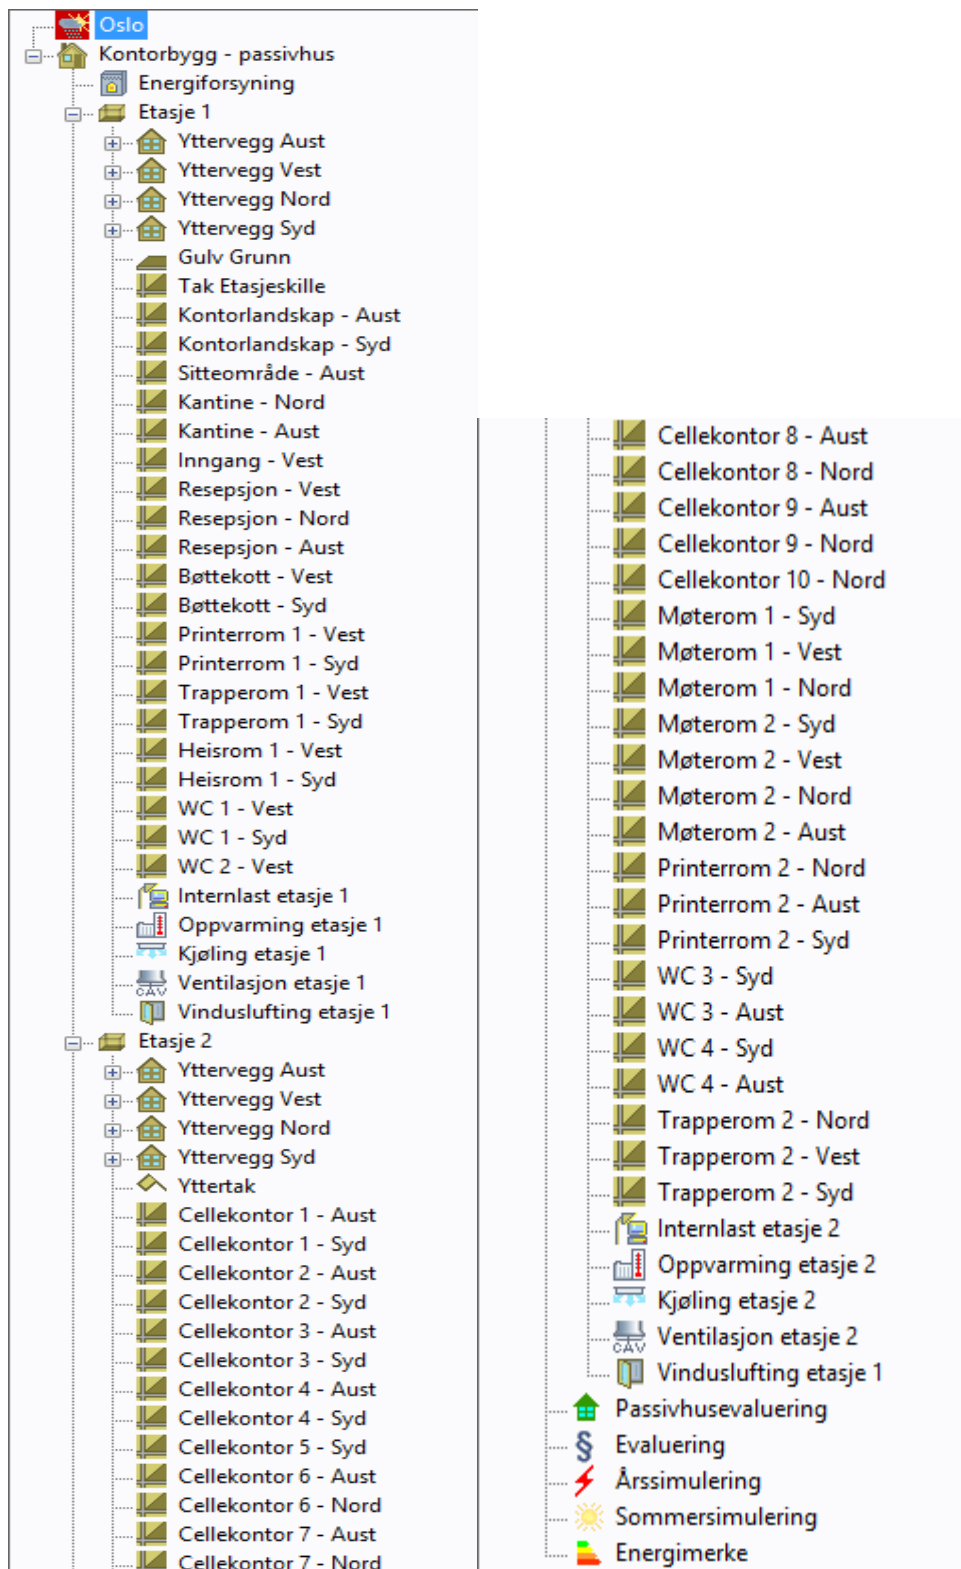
Oslo
Kontorbygg - passivhus
Energiforsyning
Etasje 1
Yttervegg Aust
Yttervegg Vest
Yttervegg Nord
Yttervegg Syd
Gulv Grunn
Tak Etasjeskille
Kontorlandskap - Aust
Kontorlandskap - Syd
Sitteområde - Aust
Kantine - Nord
Kantine - Aust
Inngang - Vest
Resepsjon - Vest
Resepsjon - Nord
Resepsjon - Aust
Bøttekott - Vest
Bøttekott - Syd
Printerrom 1 - Vest
Printerrom 1 - Syd
Trapperom 1 - Vest
Trapperom 1 - Syd
Heisrom 1 - Vest
Heisrom 1 - Syd
WC 1 - Vest
WC 1 - Syd
WC 2 - Vest
Internlast etasje 1
Oppvarming etasje 1
Kjøling etasje 1
Ventilasjon etasje 1
Vinduslufting etasje 1
Etasje 2
Yttervegg Aust
Yttervegg Vest
Yttervegg Nord
Yttervegg Syd
Yttertak
Cellekontor 1 - Aust
Cellekontor 1 - Syd
Cellekontor 2 - Aust
Cellekontor 2 - Syd
Cellekontor 3 - Aust
Cellekontor 3 - Syd
Cellekontor 4 - Aust
Cellekontor 4 - Syd
Cellekontor 5 - Syd
Cellekontor 6 - Aust
Cellekontor 6 - Nord
Cellekontor 7 - Aust
Cellekontor 7 - Nord

Cellekontor 8 - Aust
Cellekontor 8 - Nord
Cellekontor 9 - Aust
Cellekontor 9 - Nord
Cellekontor 10 - Nord
Møterom 1 - Syd
Møterom 1 - Vest
Møterom 1 - Nord
Møterom 2 - Syd
Møterom 2 - Vest
Møterom 2 - Nord
Møterom 2 - Aust
Printerrom 2 - Nord
Printerrom 2 - Aust
Printerrom 2 - Syd
WC 3 - Syd
WC 3 - Aust
WC 4 - Syd
WC 4 - Aust
Trapperom 2 - Nord
Trapperom 2 - Vest
Trapperom 2 - Syd
Internlast etasje 2
Oppvarming etasje 2
Kjøling etasje 2
Ventilasjon etasje 2
Vinduslufting etasje 1
Passivhusevaluering
Evaluering
Årssimulering
Sommersimulering
Energimerke